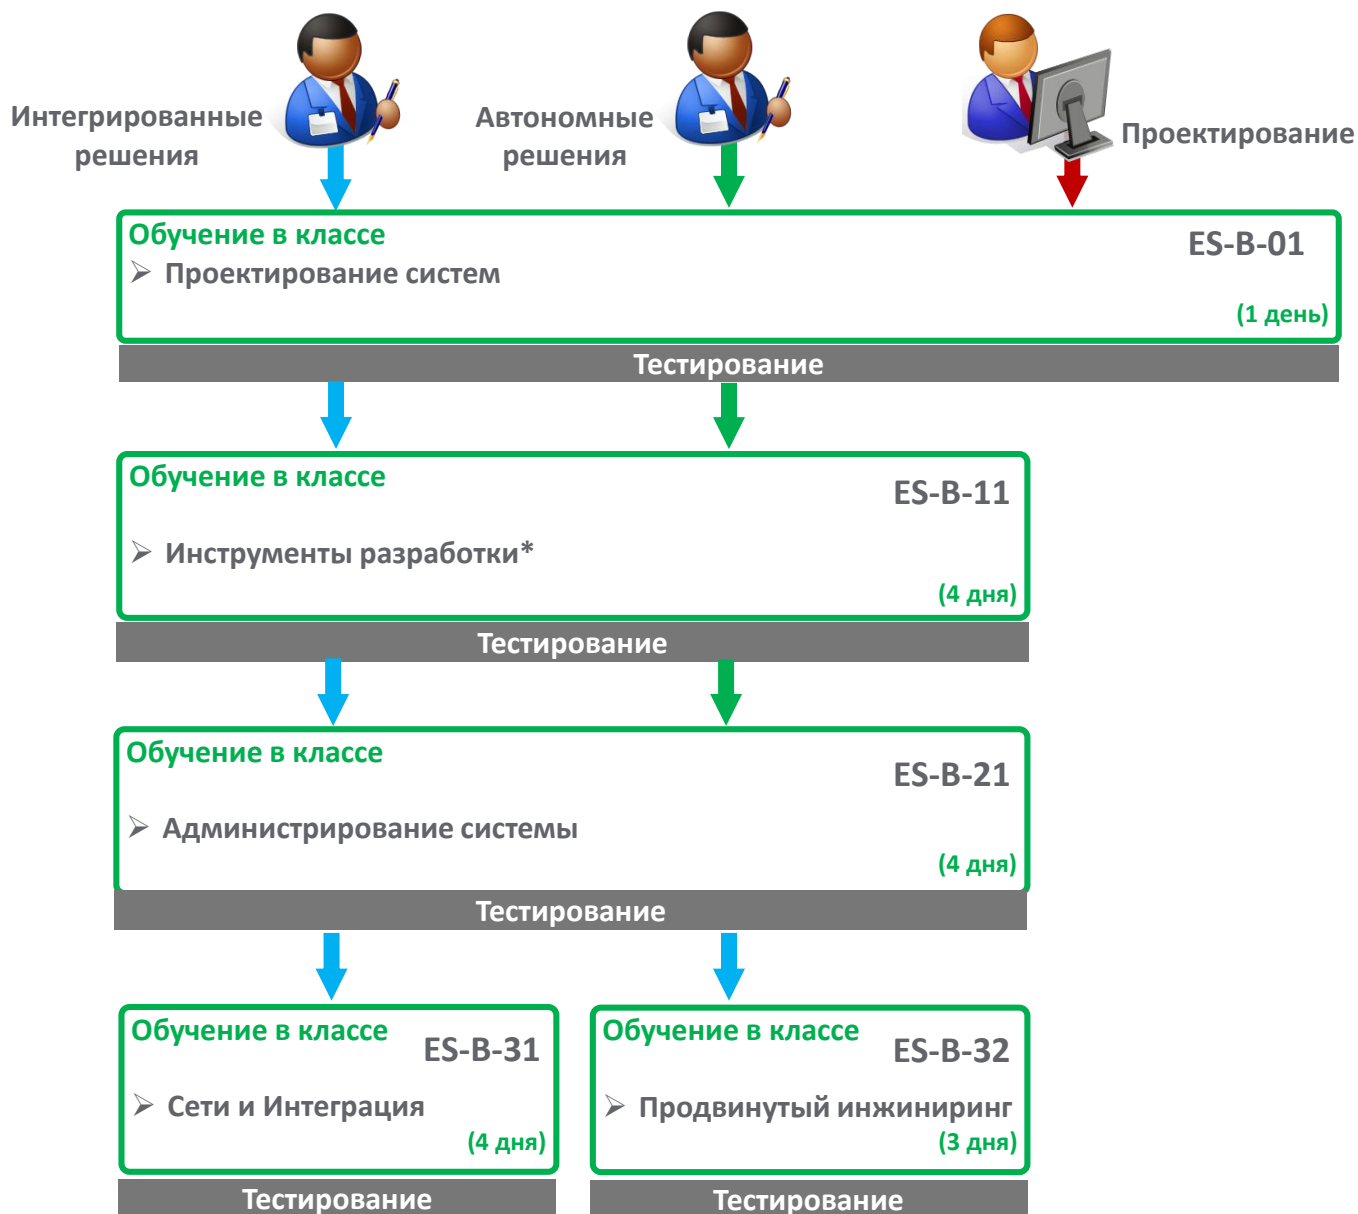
Интегрированные решения

Автономные решения

Проектирование

Обучение в классе
ES-B-01
➢ Проектирование систем
(1 день)

Тестирование

Обучение в классе
ES-B-11
➢ Инструменты разработки*
(4 дня)

Тестирование

Обучение в классе
ES-B-21
➢ Администрирование системы
(4 дня)

Тестирование

Обучение в классе
ES-B-31
➢ Сети и Интеграция
(4 дня)

Тестирование

Обучение в классе
ES-B-32
➢ Продвинутый инжиниринг
(3 дня)

Тестирование